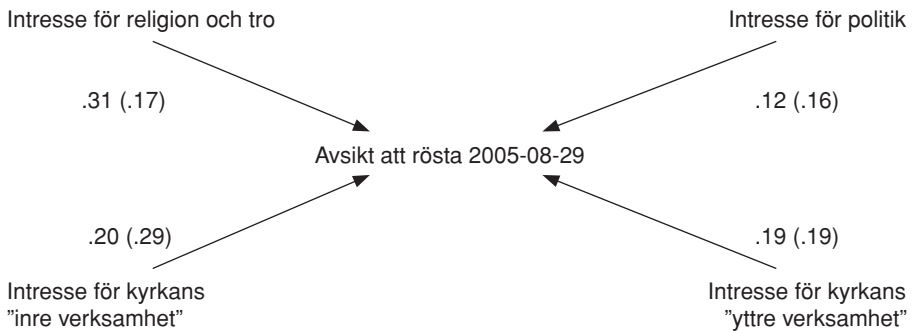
Intresse för religion och tro

Intresse för politik

.31 (.17)

.12 (.16)

Avsikt att rösta 2005-08-29

.20 (.29)

.19 (.19)

Intresse för kyrkans ”inre verksamhet”

Intresse för kyrkans ”yttre verksamhet”